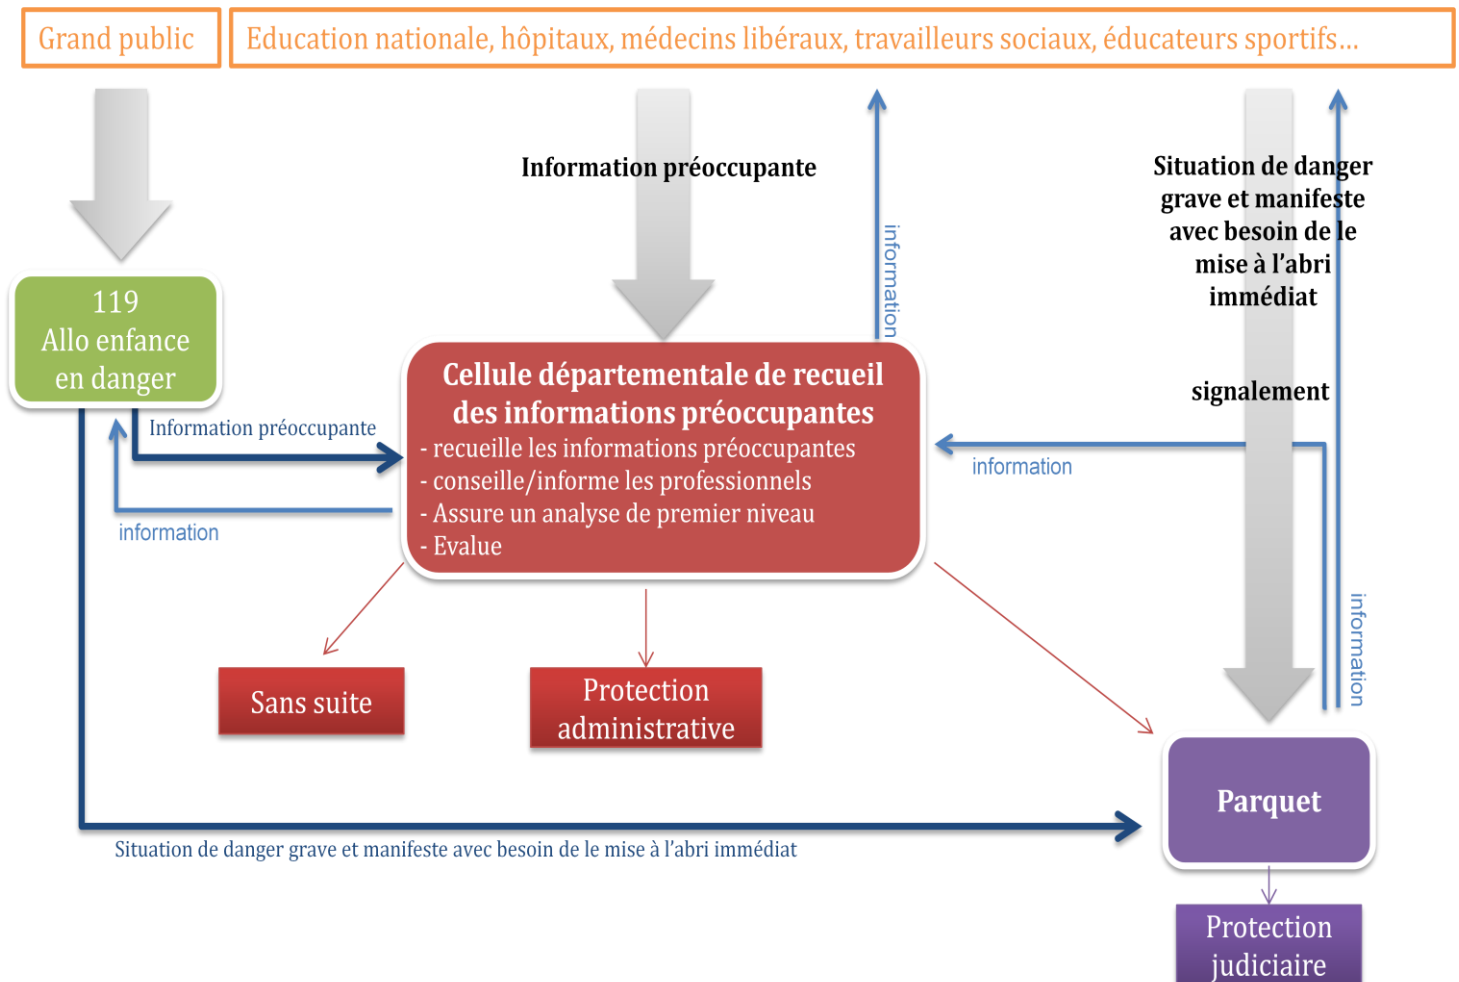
Grand public

Education nationale, hôpitaux, médecins libéraux, travailleurs sociaux, éducateurs sportifs...

Information préoccupante

information

Situation de danger grave et manifeste avec besoin de le mise à l'abri immédiat

119
Allo enfance
en danger

Cellule départementale de recueil des informations préoccupantes
- recueille les informations préoccupantes
- conseille/informe les professionnels
- Assure un analyse de premier niveau
- Evalue

signalement

Information préoccupante

information

information

information

Sans suite

Protection administrative

Parquet

Situation de danger grave et manifeste avec besoin de le mise à l'abri immédiat

Protection judiciaire